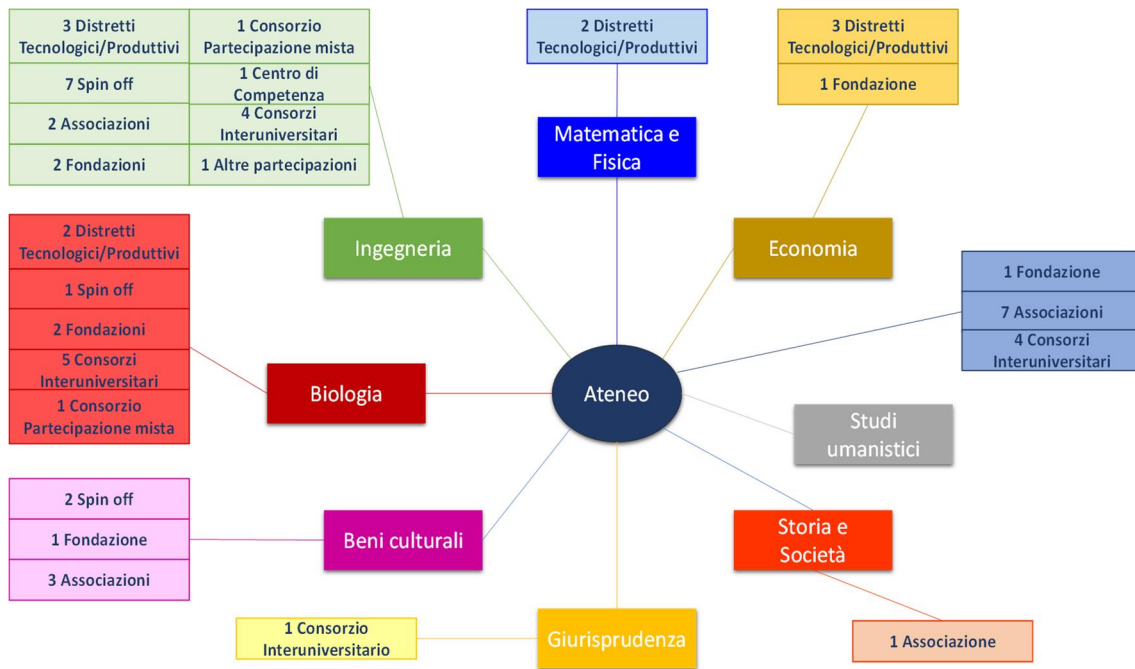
| 3 Distretti Tecnologici/Produttivi | 1 Consorzio Partecipazione mista |
|---|---|
| 7 Spin off | 1 Centro di Competenza |
| 2 Associazioni | 4 Consorzi Interuniversitari |
| 2 Fondazioni | 1 Altre partecipazioni |

2 Distretti Tecnologici/Produttivi

Matematica e Fisica

3 Distretti Tecnologici/Produttivi

1 Fondazione

Ingegneria

Economia

2 Distretti Tecnologici/Produttivi

1 Spin off

2 Fondazioni

5 Consorzi Interuniversitari

1 Consorzio Partecipazione mista

1 Fondazione

7 Associazioni

4 Consorzi Interuniversitari

Biologia

Ateneo

Studi umanistici

2 Spin off

1 Fondazione

3 Associazioni

Beni culturali

Storia e Società

1 Consorzio Interuniversitario

Giurisprudenza

1 Associazione